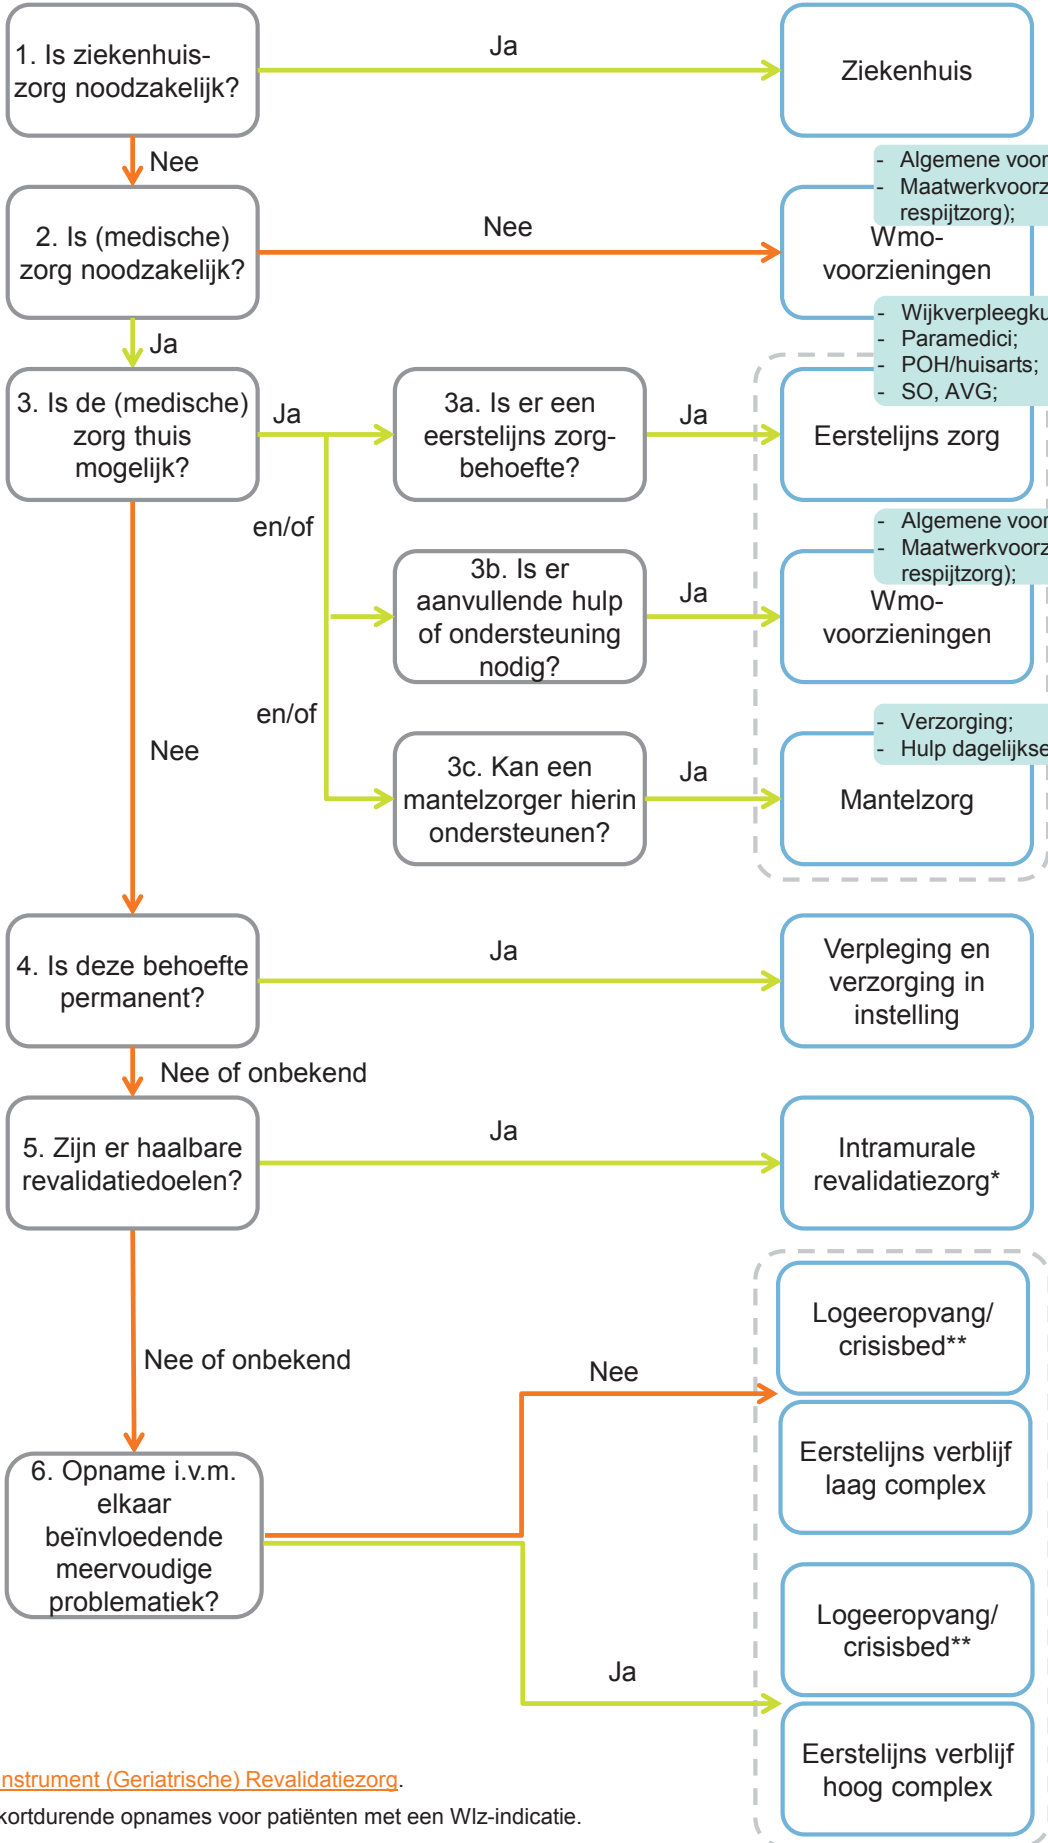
1. Is ziekenhuiszorg noodzakelijk?

Ja

Ziekenhuis

Nee

- Algemene voor
- Maatwerkvoorz respijtzorg);

2. Is (medische) zorg noodzakelijk?

Nee

Wmo-voorzieningen

Ja

- Wijkverpleegku
- Paramedici;
- POH/huisarts;
- SO, AVG;

3. Is de (medische) zorg thuis mogelijk?

Ja

3a. Is er een eerstelijns zorgbehoefte?

Ja

Eerstelijns zorg

en/of

- Algemene voor
- Maatwerkvoorz respijtzorg);

3b. Is er aanvullende hulp of ondersteuning nodig?

Ja

Wmo-voorzieningen

en/of

Nee

- Verzorging;
- Hulp dagelijkse

3c. Kan een mantelzorger hierin ondersteunen?

Ja

Mantelzorg

4. Is deze behoefte permanent?

Ja

Verpleging en verzorging in instelling

Nee of onbekend

5. Zijn er haalbare revalidatiedoelen?

Ja

Intramurale revalidatiezorg*

Logeeropvang/ crisisbed**

Nee of onbekend

Nee

Eerstelijns verblijf laag complex

6. Opname i.v.m. elkaar beïnvloedende meervoudige problematiek?

Logeeropvang/ crisisbed**

Ja

Eerstelijns verblijf hoog complex

nstrument (Geriatrische) Revalidatiezorg.

kortdurende opnames voor patiënten met een Wlz-indicatie.